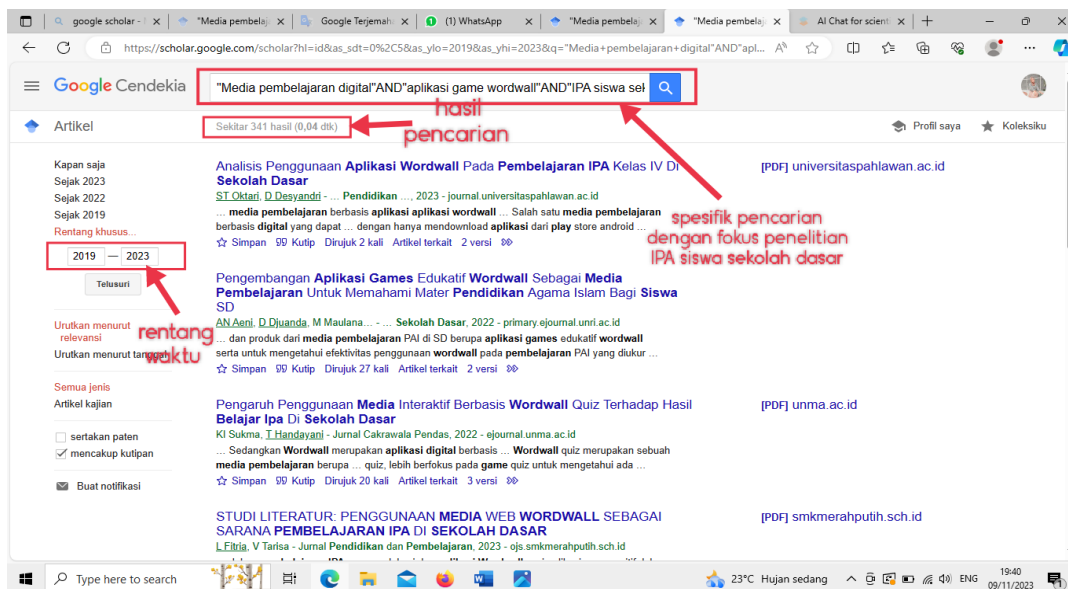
google scholar - | "Media pembelaja | Google Terjemah | (1) WhatsApp | "Media pembelaja | "Media pembelaja | AI Chat for scient

https://scholar.google.com/scholar?hl=id&as_sdt=0%2C5&as_ylo=2019&as_yhi=2023&q="Media+pembelajaran+digital"AND"apl...

Google Cendekia "Media pembelajaran digital"AND"aplikasi game wordwall"AND"IPA siswa sek

hasil pencarian

Artikel Sekitar 341 hasil (0,04 dtk) Profil saya Koleksiku

Kapan saja
Sejak 2023
Sejak 2022
Sejak 2019
Rentang khusus...
2019 — 2023
Telusuri

Urutkan menurut relevansi
Urutkan menurut tanggal

rentang waktu

Semua jenis
Artikel kajian

sertakan paten
mencakup kutipan

Buat notifikasi

Analisis Penggunaan Aplikasi Wordwall Pada Pembelajaran IPA Kelas IV Di Sekolah Dasar
ST Oktari, D Desyandri - ... Pendidikan ..., 2023 - journal.universitaspahlawan.ac.id
... media pembelajaran berbasis aplikasi aplikasi wordwall ... Salah satu media pembelajaran berbasis digital yang dapat ... dengan hanya mendownload aplikasi dari play store android ...
Simpan Kutip Dirujuk 2 kali Artikel terkait 2 versi
[PDF] universitaspahlawan.ac.id

spesifik pencarian dengan fokus penelitian IPA siswa sekolah dasar

Pengembangan Aplikasi Games Edukatif Wordwall Sebagai Media Pembelajaran Untuk Memahami Mater Pendidikan Agama Islam Bagi Siswa SD
AN Aeni, D Djuanda, M Maulana... - ... Sekolah Dasar, 2022 - primary.ejournal.unri.ac.id
... dan produk dari media pembelajaran PAI di SD berupa aplikasi games edukatif wordwall serta untuk mengetahui efektivitas penggunaan wordwall pada pembelajaran PAI yang diukur ...
Simpan Kutip Dirujuk 27 kali Artikel terkait 2 versi

Pengaruh Penggunaan Media Interaktif Berbasis Wordwall Quiz Terhadap Hasil Belajar Ipa Di Sekolah Dasar
KI Sukma, T Handayani - Jurnal Cakrawala Pendas, 2022 - ejournal.unma.ac.id
... Sedangkan Wordwall merupakan aplikasi digital berbasis ... Wordwall quiz merupakan sebuah media pembelajaran berupa ... quiz, lebih berfokus pada game quiz untuk mengetahui ada ...
Simpan Kutip Dirujuk 20 kali Artikel terkait 3 versi
[PDF] unma.ac.id

STUDI LITERATUR: PENGGUNAAN MEDIA WEB WORDWALL SEBAGAI SARANA PEMBELAJARAN IPA DI SEKOLAH DASAR
L Fitria, V Tarlsa - Jurnal Pendidikan dan Pembelajaran, 2023 - ojs.smkmerahputih.sch.id
[PDF] smkmerahputih.sch.id

Type here to search 23°C Hujan sedang ENG 19:40 09/11/2023